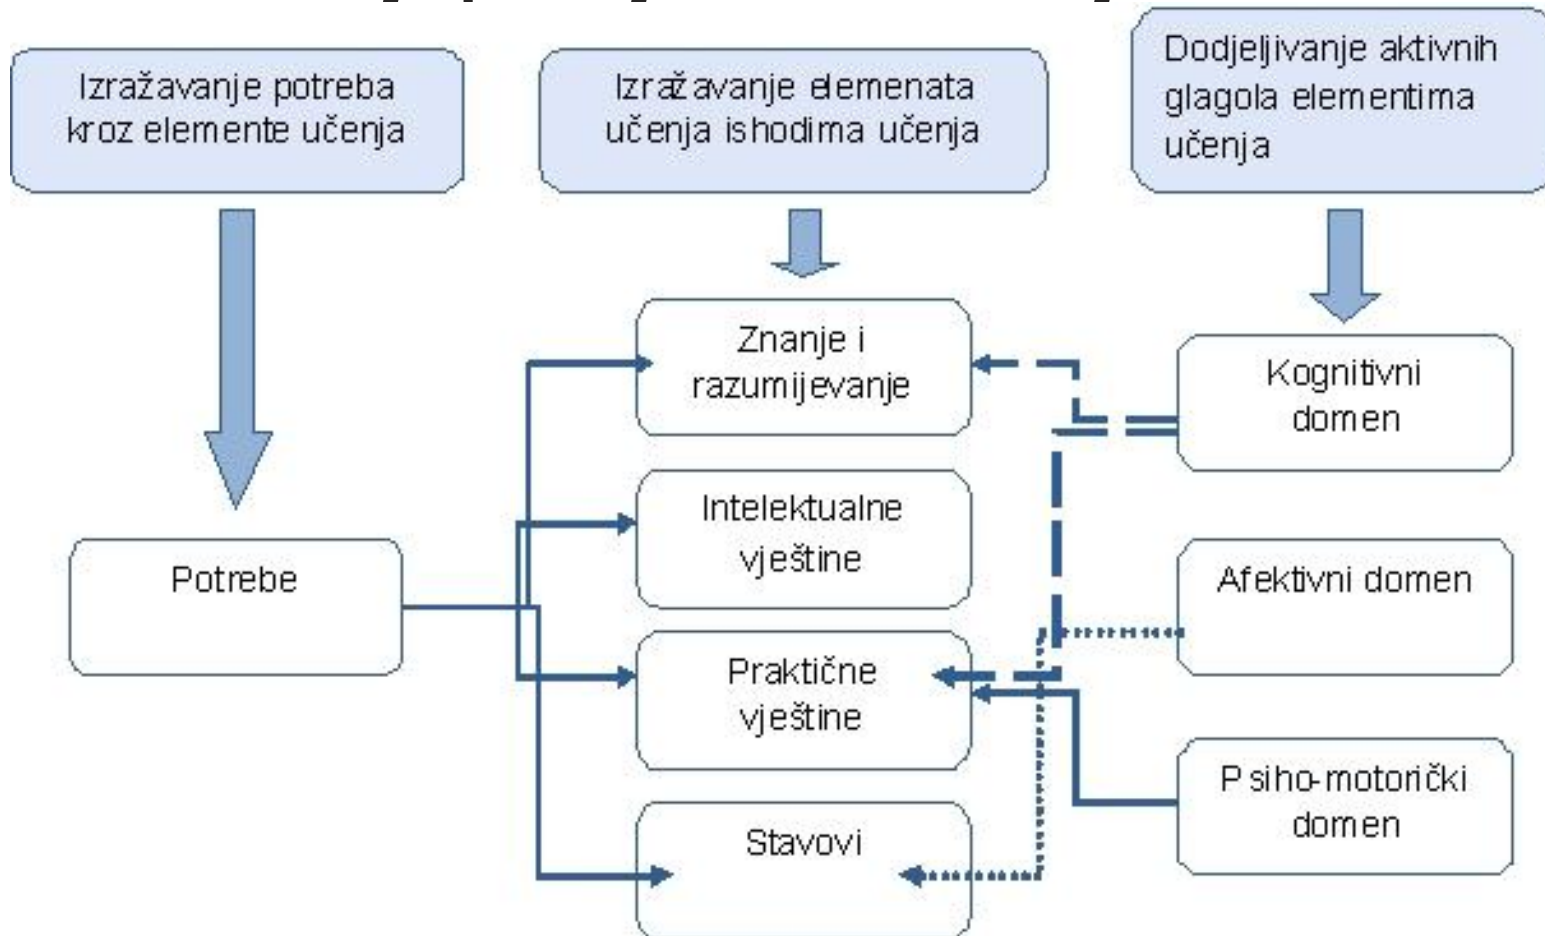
Izražavanje potreba kroz elemente učenja

Izražavanje elemenata učenja ishodima učenja

Dodjeljivanje aktivnih glagola elementima učenja

Znanje i razumijevanje

Kognitivni domen

Intelektualne vještine

Potrebe

Afektivni domen

Praktične vještine

Psiho-motorički domen

Stavovi